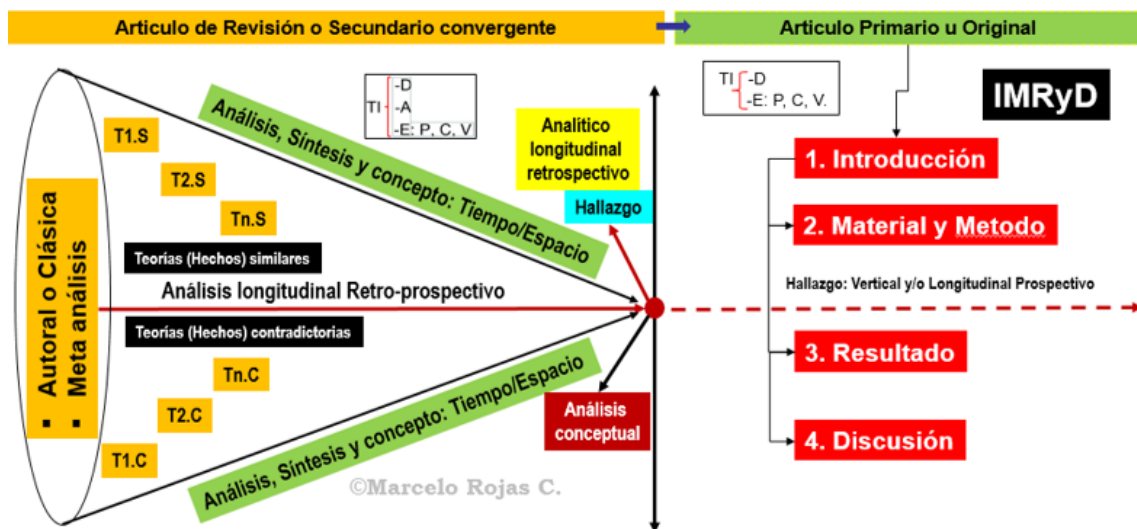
Articulo de Revisión o Secundario convergente

Articulo Primario u Original

TI -D
-A
-E: P, C, V

TI -D
-E: P, C, V.

IMRyD

Análisis, Síntesis y concepto: Tiempo/Espacio

Analítico longitudinal retrospectivo

Hallazgo

T1.S

T2.S

Tn.S

Teorías (Hechos) similares

▪ Autoral o Clásica
▪ Meta análisis

Análisis longitudinal Retro-prospectivo

Teorías (Hechos) contradictorias

Tn.C

T2.C

T1.C

Análisis, Síntesis y concepto: Tiempo/Espacio

Análisis conceptual

©Marcelo Rojas C.

1. Introducción

2. Material y Metodo

Hallazgo: Vertical y/o Longitudinal Prospectivo

3. Resultado

4. Discusión